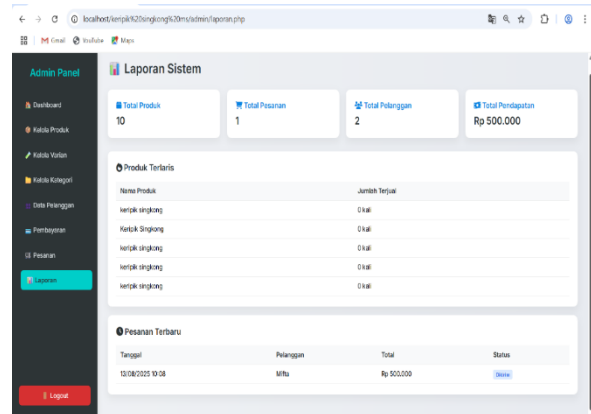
localhost/keripik%20singkong%20ms/admin/laporan.php

Gmail YouTube Maps

Admin Panel

Dashboard

Kelola Produk

Kelola Varian

Kelola Kategori

Data Pelanggan

Pembayaran

Pesanan

Laporan

Logout

Laporan Sistem

Total Produk
10

Total Pesanan
1

Total Pelanggan
2

Total Pendapatan
Rp 500.000

Produk Terlaris

| Nama Produk | Jumlah Terjual |
|---|---|
| keripik singkong | 0 kali |
| Keripik Singkong | 0 kali |
| keripik singkong | 0 kali |
| keripik singkong | 0 kali |
| keripik singkong | 0 kali |

Pesanan Terbaru

| Tanggal | Pelanggan | Total | Status |
|---|---|---|---|
| 13/08/2025 10:08 | Miftu | Rp 500.000 | Dikirim |